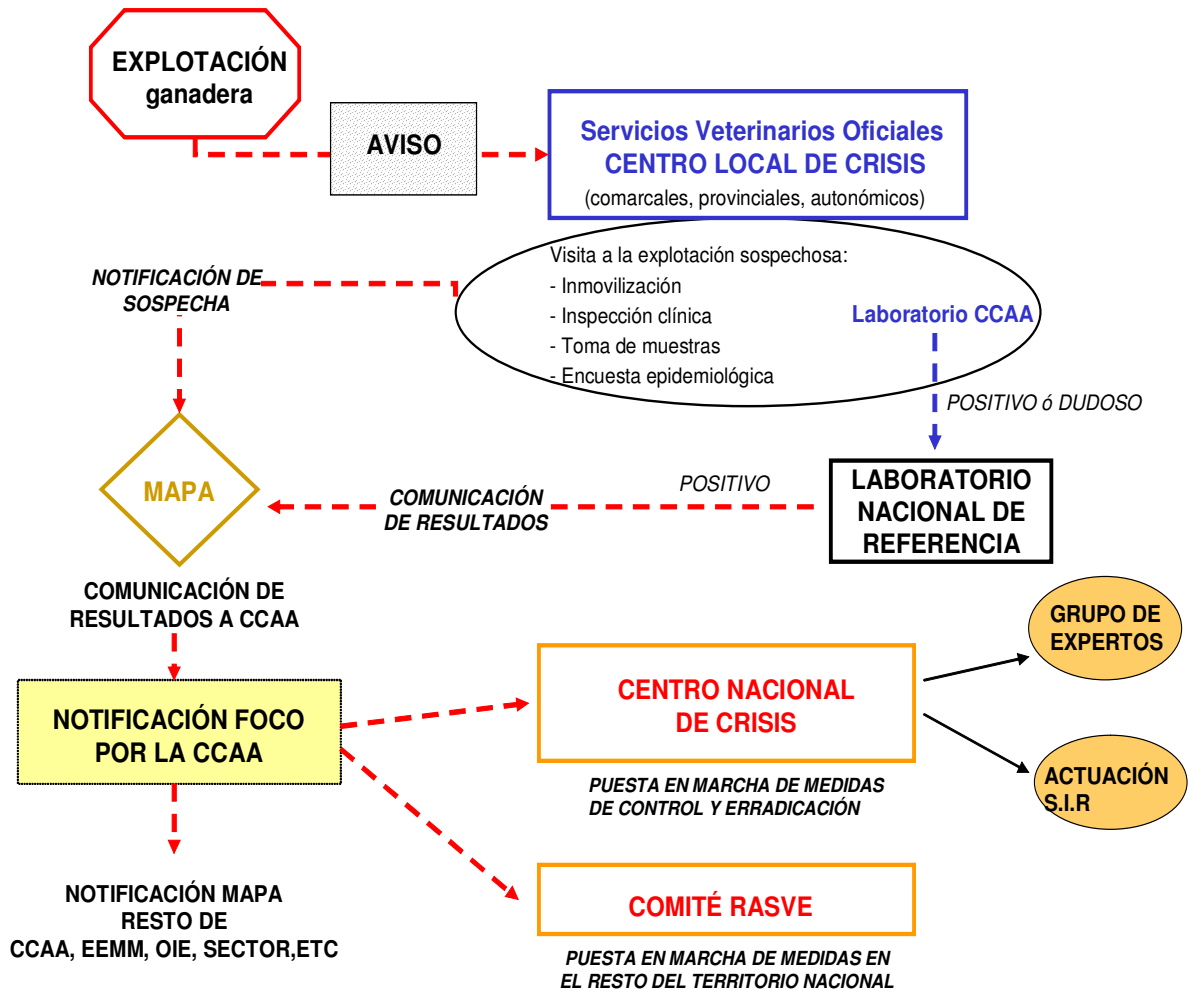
EXPLOTACIÓN ganadera

AVISO

Servicios Veterinarios Oficiales
CENTRO LOCAL DE CRISIS
(comarcales, provinciales, autonómicos)

NOTIFICACIÓN DE SOSPECHA

Visita a la explotación sospechosa:
- Inmovilización
- Inspección clínica
- Toma de muestras
- Encuesta epidemiológica

Laboratorio CCAA

POSITIVO ó DUDOSO

MAPA

COMUNICACIÓN DE RESULTADOS

POSITIVO

LABORATORIO NACIONAL DE REFERENCIA

COMUNICACIÓN DE RESULTADOS A CCAA

GRUPO DE EXPERTOS

NOTIFICACIÓN FOCO POR LA CCAA

CENTRO NACIONAL DE CRISIS

PUESTA EN MARCHA DE MEDIDAS DE CONTROL Y ERRADICACIÓN

ACTUACIÓN S.I.R

NOTIFICACIÓN MAPA RESTO DE CCAA, EEMM, OIE, SECTOR,ETC

COMITÉ RASVE

PUESTA EN MARCHA DE MEDIDAS EN EL RESTO DEL TERRITORIO NACIONAL